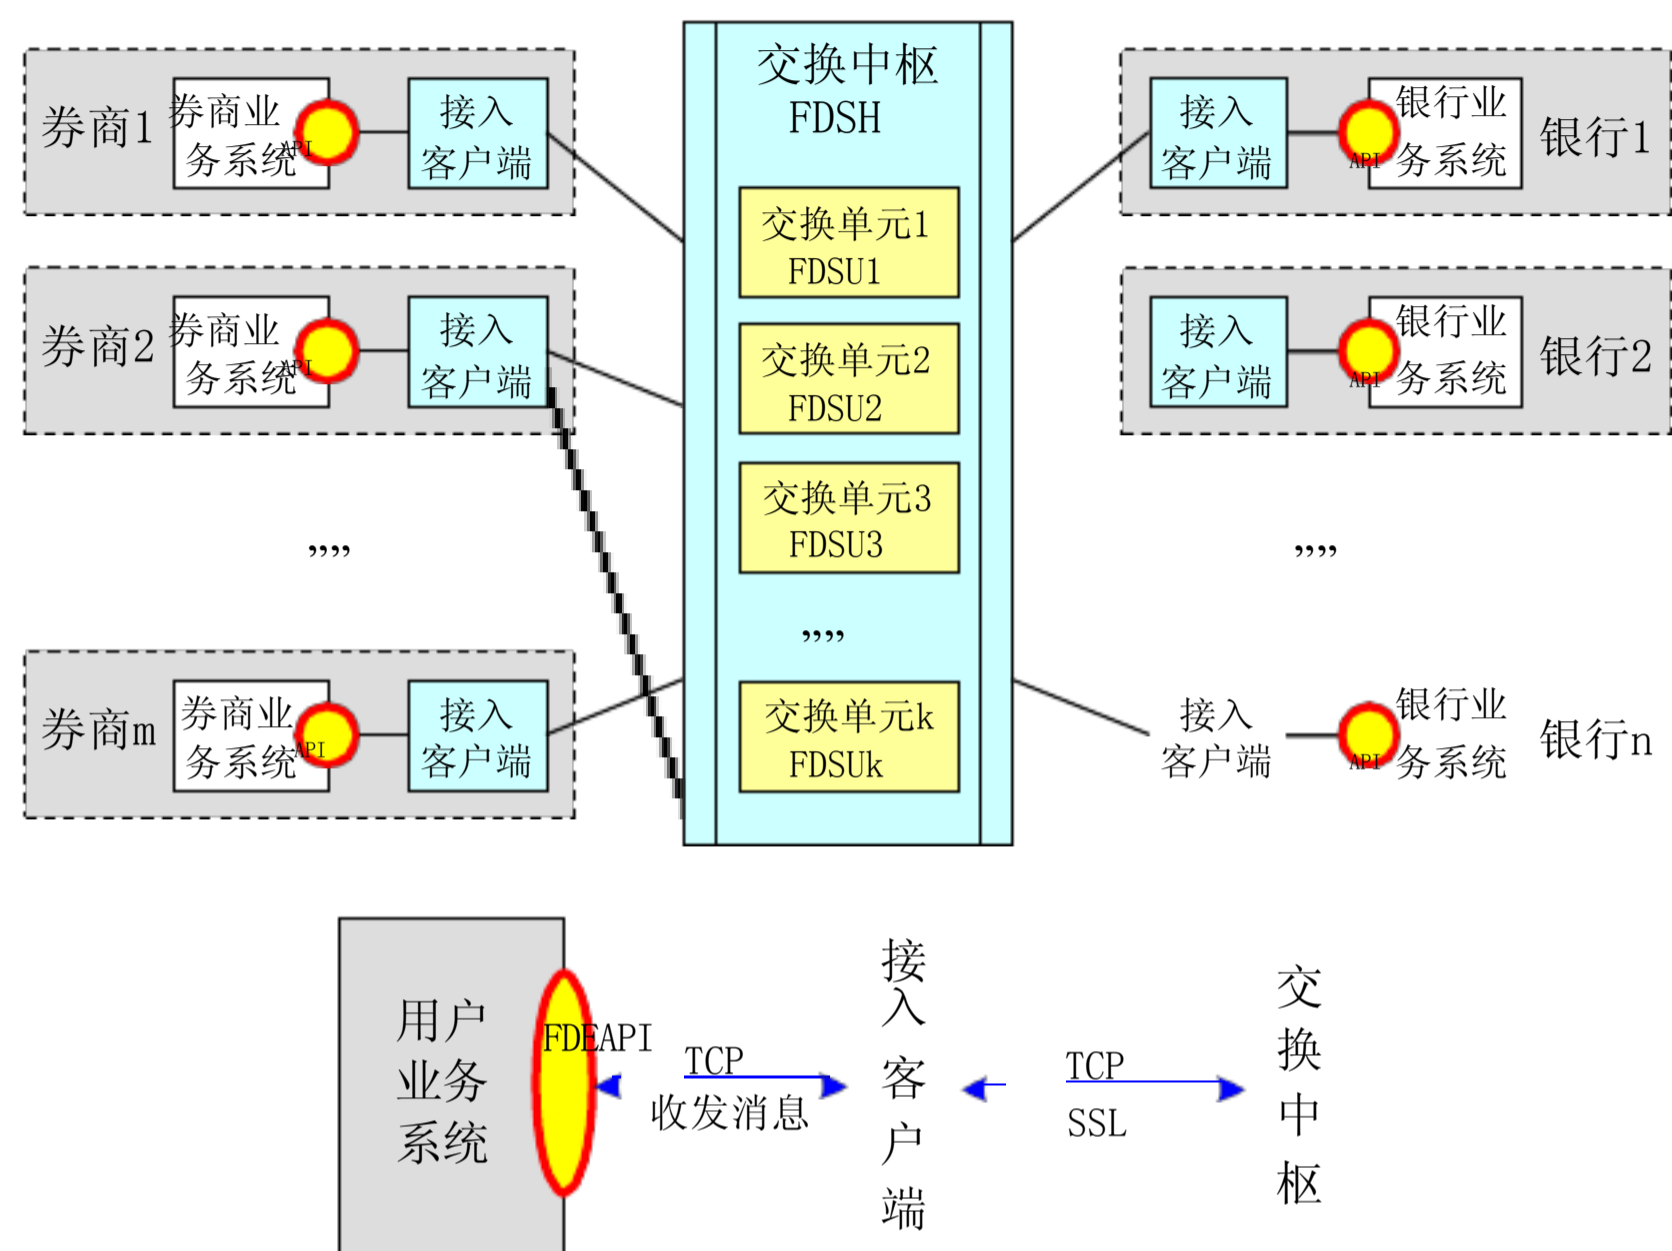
券商1
券商业务系统
API
接入客户端

券商2
券商业务系统
API
接入客户端

,,,,

券商m
券商业务系统
API
接入客户端

交换中枢
FDSH

交换单元1
FDSU1

交换单元2
FDSU2

交换单元3
FDSU3

,,,,

交换单元k
FDSUk

接入客户端
API
银行业务系统
银行1

接入客户端
API
银行业务系统
银行2

,,,,

接入客户端
API
银行业务系统
银行n

用户业务系统
FDEAPI
TCP
收发消息
接入客户端
TCP
SSL
交换中枢